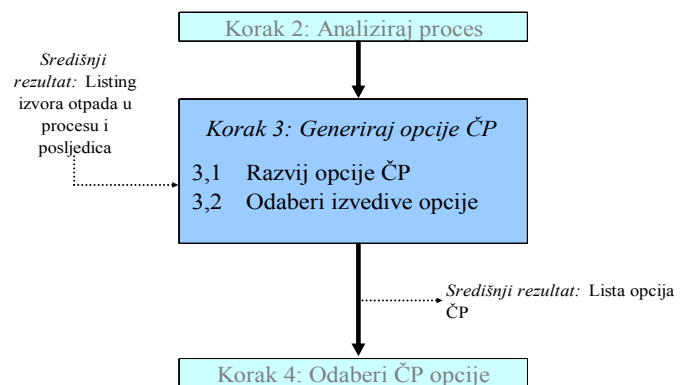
Korak 2: Analiziraj proces

*Središnji rezultat:* Listing izvora otpada u procesu i posljedica

*Korak 3: Generiraj opcije ČP*

3,1 Razvij opcije ČP

3,2 Odaberi izvedive opcije

*Središnji rezultat:* Lista opcija ČP

Korak 4: Odaberi ČP opcije